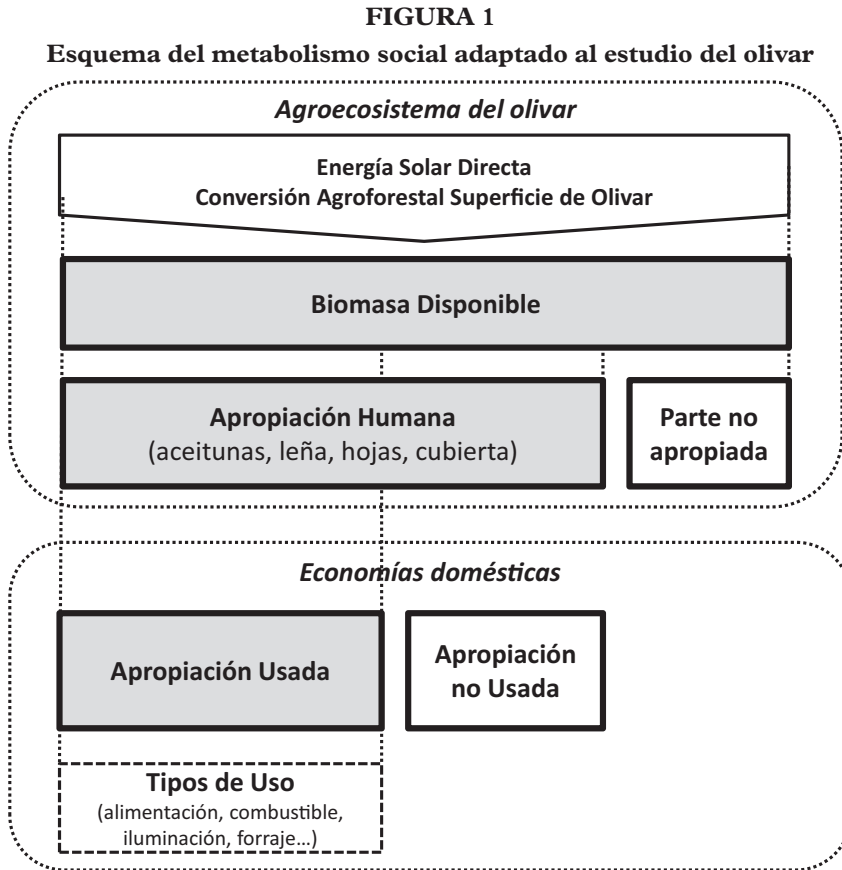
FIGURA 1

Esquema del metabolismo social adaptado al estudio del olivar

Agroecosistema del olivar

Energía Solar Directa
Conversión Agroforestal Superficie de Olivar

Biomasa Disponible

Apropiación Humana
(aceitunas, leña, hojas, cubierta)

Parte no apropiada

Economías domésticas

Apropiación Usada

Apropiación no Usada

Tipos de Uso
(alimentación, combustible, iluminación, forraje…)